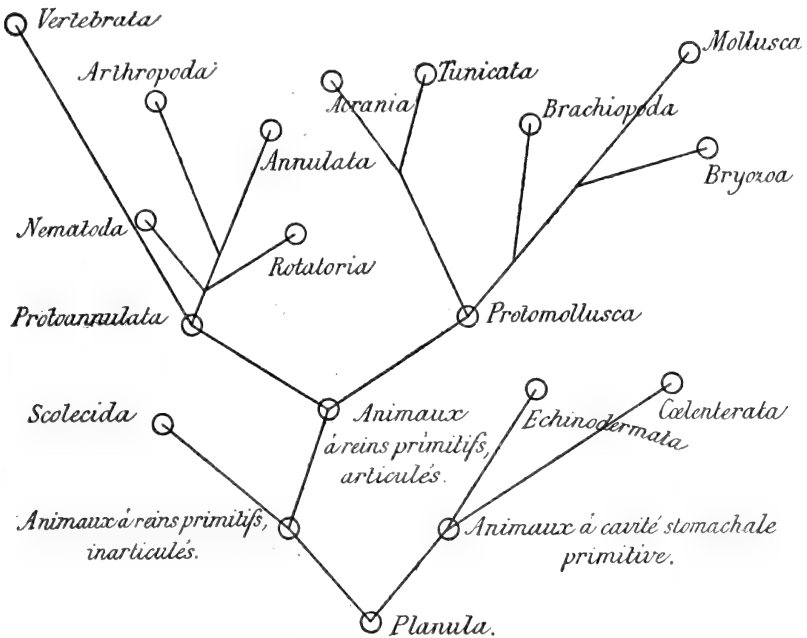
Vertebrata

Arthropoda

Annulata

Nematoda

Rotatoria

Protoannulata

Acrania

Tunicata

Brachiopoda

Mollusca

Bryozoa

Protomollusca

Scolecida

Animaux à reins primitifs, articulés.

Echinodermata

Cœlenterata

Animaux à reins primitifs, inarticulés.

Animaux à cavité stomachale primitive.

Planula.